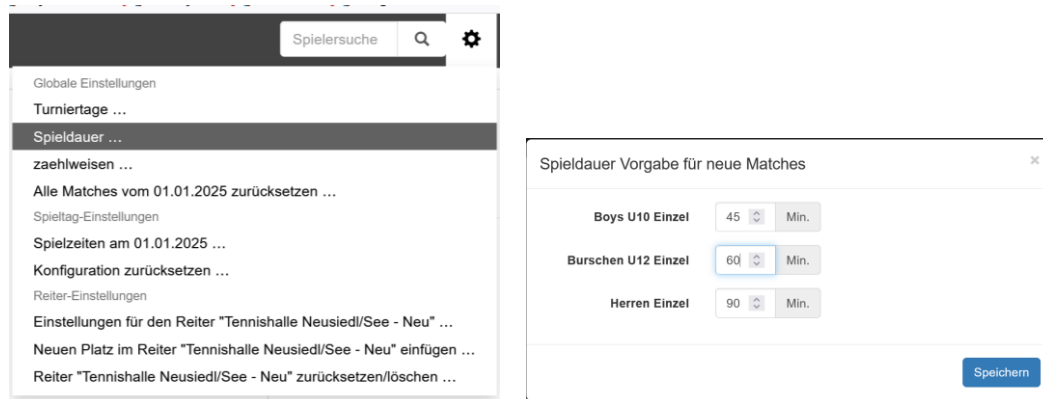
Spielersuche

Globale Einstellungen
Turniertage …
Spieldauer …
zaehlweisen …
Alle Matches vom 01.01.2025 zurücksetzen …
Spieltag-Einstellungen
Spielzeiten am 01.01.2025 …
Konfiguration zurücksetzen …
Reiter-Einstellungen
Einstellungen für den Reiter "Tennishalle Neusiedl/See - Neu" …
Neuen Platz im Reiter "Tennishalle Neusiedl/See - Neu" einfügen …
Reiter "Tennishalle Neusiedl/See - Neu" zurücksetzen/löschen …

Spieldauer Vorgabe für neue Matches

×

| | | |
|---|---|---|
| Boys U10 Einzel | 45 | Min. |
| Burschen U12 Einzel | 60 | Min. |
| Herren Einzel | 90 | Min. |

Speichern